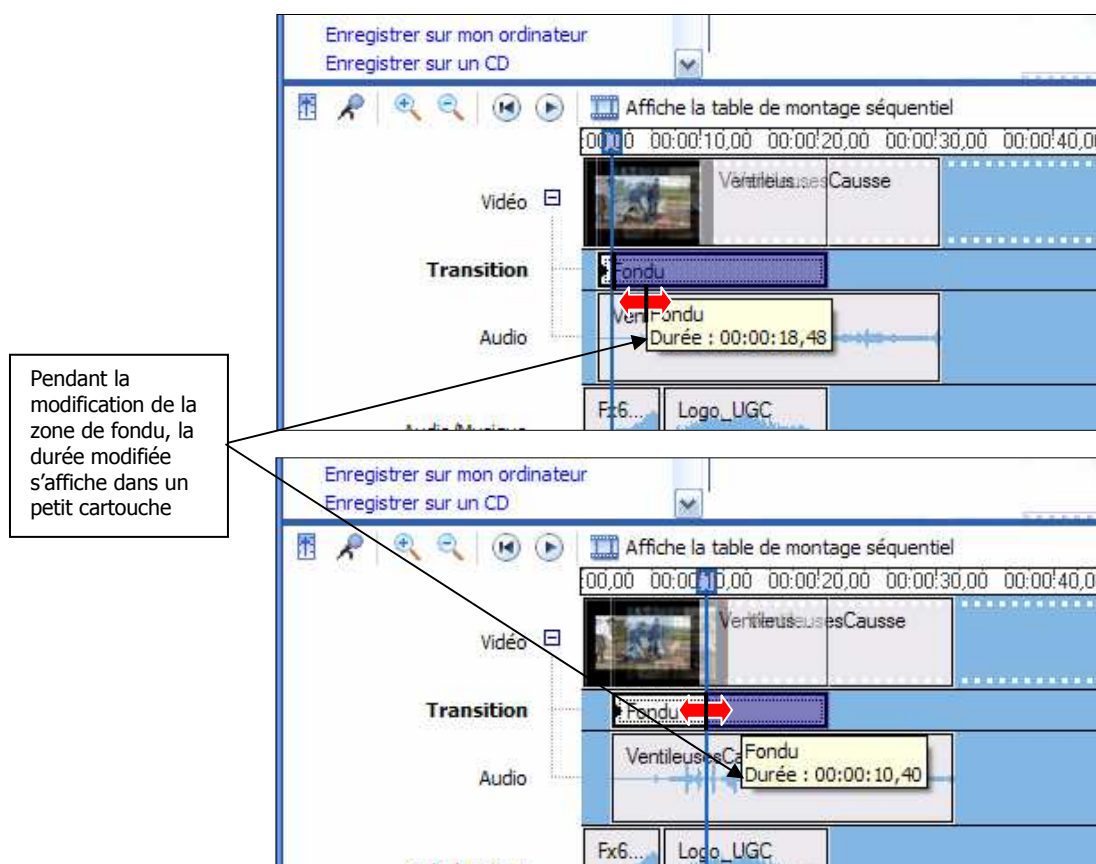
Enregistrer sur mon ordinateur
Enregistrer sur un CD

Affiche la table de montage séquentiel

00:00 00:00:10,00 00:00:20,00 00:00:30,00 00:00:40,0

VentileusesCausse

Vidéo

Transition

Fondu

Audio

VentFondu
Fondu
Durée : 00:00:18,48

Fx6... Logo_UGC

Audio/Musique

Pendant la modification de la zone de fondu, la durée modifiée s'affiche dans un petit cartouche

Enregistrer sur mon ordinateur
Enregistrer sur un CD

Affiche la table de montage séquentiel

00,00 00:00:10,00 00:00:20,00 00:00:30,00 00:00:40,0

VentileusesCausse

Vidéo

Transition

Fondu

Audio

VentileusesCa
Fondu
Durée : 00:00:10,40

Fx6... Logo_UGC